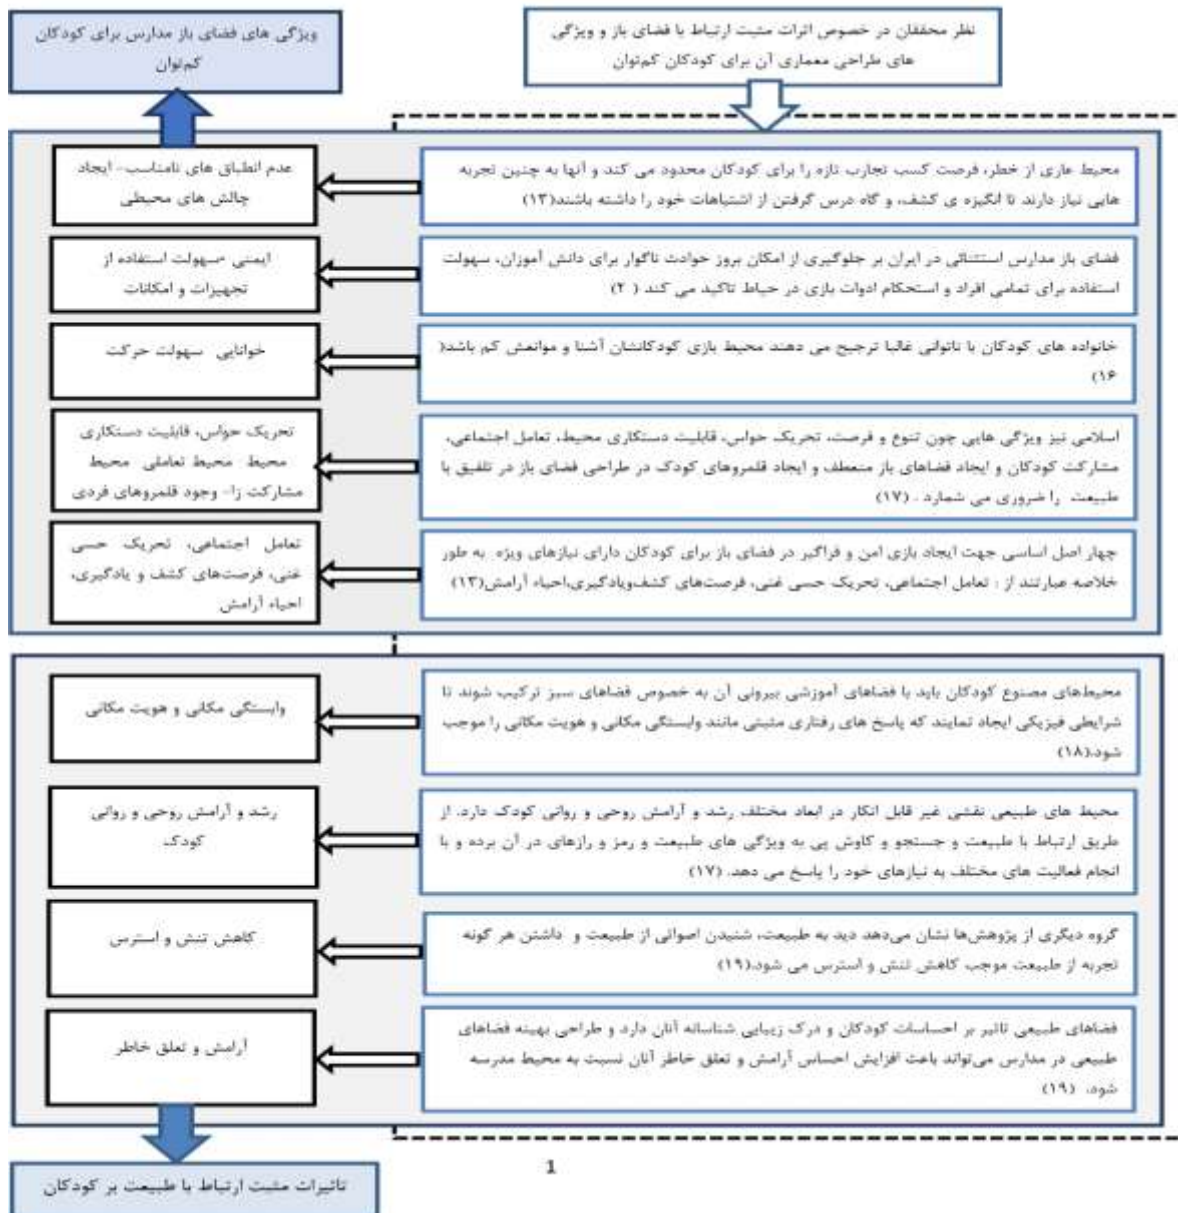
نظر محققان در خصوص اثرات مثبت ارتباط با فضای باز و ویژگی های طراحی معماری آن برای کودکان کم‌توان

ویژگی های فضای باز مدارس برای کودکان کم‌توان

محیط عاری از خطر، فرصت کسب تجارب تازه را برای کودکان محدود می کند و آنها به چنین تجربه هایی نیاز دارند تا انگیزه ی کشف، و گاه درس گرفتن از اشتباهات خود را داشته باشند(۱۳)

عدم انطباق های نامناسب- ایجاد چالش های محیطی

فضای باز مدارس استثنائی در ایران بر جلوگیری از امکان بروز حوادث ناگوار برای دانش آموزان، سهولت استفاده برای تمامی افراد و استحکام ادوات بازی در حیاط تاکید می کند ( ۲ )

ایمنی -سهولت استفاده از تجهیزات و امکانات

خانواده های کودکان با ناتوانی غالبا ترجیح می دهند محیط بازی کودکانشان آشنا و موانعش کم باشد( ۱۶)

خوانایی سهولت حرکت

اسلامی نیز ویژگی هایی چون تنوع و فرصت، تحریک حواس، قابلیت دستکاری محیط، تعامل اجتماعی، مشارکت کودکان و ایجاد فضاهای باز منعطف و ایجاد قلمروهای کودک در طراحی فضای باز در تلفیق با طبیعت را ضروری می شمارد . (۱۷)

تحریک حواس، قابلیت دستکاری محیط، محیط تعاملی محیط مشارکت زا- وجود قلمروهای فردی

چهار اصل اساسی جهت ایجاد بازی امن و فراگیر در فضای باز برای کودکان دارای نیازهای ویژه به طور خلاصه عبارتند از : تعامل اجتماعی، تحریک حسی غنی، فرصت‌های کشف‌ویادگیری،احیاء آرامش(۱۳)

تعامل اجتماعی، تحریک حسی غنی، فرصت‌های کشف و یادگیری، احیاء آرامش

محیط‌های مصنوع کودکان باید با فضاهای آموزشی بیرونی آن به خصوص فضاهای سبز ترکیب شوند تا شرایطی فیزیکی ایجاد نمایند که پاسخ های رفتاری مثبتی مانند وابستگی مکانی و هویت مکانی را موجب شود(۱۸)

وابستگی مکانی و هویت مکانی

محیط های طبیعی نقشی غیر قابل انکار در ابعاد مختلف رشد و آرامش روحی و روانی کودک دارد. از طریق ارتباط با طبیعت و جستجو و کاوش پی به ویژگی های طبیعت و رمز و رازهای در آن برده و با انجام فعالیت های مختلف به نیازهای خود را پاسخ می دهد. (۱۷)

رشد و آرامش روحی و روانی کودک

گروه دیگری از پژوهش‌ها نشان می‌دهد دید به طبیعت، شنیدن اصواتی از طبیعت و داشتن هر گونه تجربه از طبیعت موجب کاهش تنش و استرس می شود.(۱۹)

کاهش تنش و استرس

فضاهای طبیعی تاثیر بر احساسات کودکان و درک زیبایی شناسانه آنان دارد و طراحی بهینه فضاهای طبیعی در مدارس می‌تواند باعث افزایش احساس آرامش و تعلق خاطر آنان نسبت به محیط مدرسه شود. (۱۹)

آرامش و تعلق خاطر

تاثیرات مثبت ارتباط با طبیعت بر کودکان

1